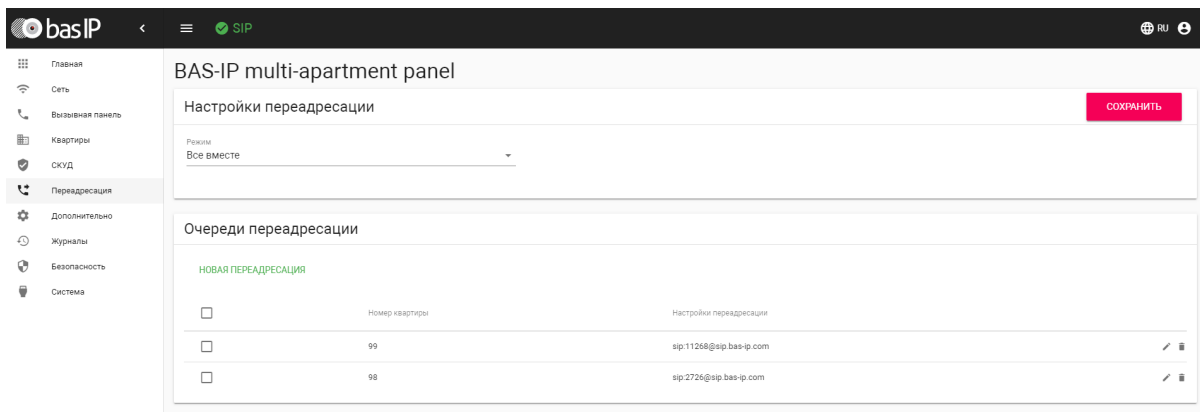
bas IP
SIP
RU

Главная
Сеть
Вызывная панель
Квартиры
СКУД
Переадресация
Дополнительно
Журналы
Безопасность
Система

BAS-IP multi-apartment panel

Настройки переадресации
СОХРАНИТЬ

Режим
Все вместе

Очереди переадресации

НОВАЯ ПЕРЕАДРЕСАЦИЯ

| | Номер квартиры | Настройки переадресации |
|---|---|---|
| | 99 | sip:11268@sip.bas-ip.com |
| | 98 | sip:2726@sip.bas-ip.com |